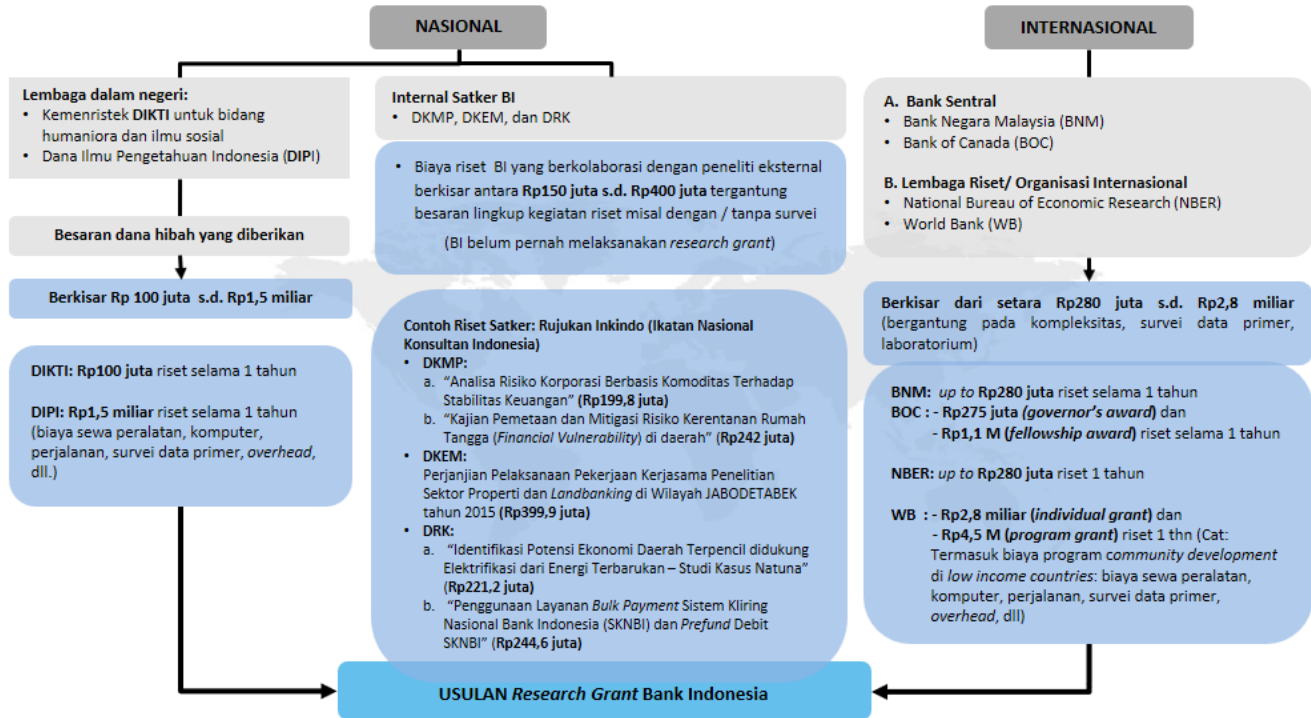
NASIONAL

INTERNASIONAL

Lembaga dalam negeri:
• Kemenristek DIKTI untuk bidang humaniora dan ilmu sosial
• Dana Ilmu Pengetahuan Indonesia (DIPI)

Besaran dana hibah yang diberikan

Berkisar Rp 100 juta s.d. Rp1,5 miliar

DIKTI: Rp100 juta riset selama 1 tahun

DIPI: Rp1,5 miliar riset selama 1 tahun (biaya sewa peralatan, komputer, perjalanan, survei data primer, overhead, dll.)

Internal Satker BI
• DKMP, DKEM, dan DRK

• Biaya riset BI yang berkolaborasi dengan peneliti eksternal berkisar antara Rp150 juta s.d. Rp400 juta tergantung besaran lingkup kegiatan riset misal dengan / tanpa survei

(BI belum pernah melaksanakan research grant)

Contoh Riset Satker: Rujukan Inkindo (Ikatan Nasional Konsultan Indonesia)
• DKMP:
a. "Analisa Risiko Korporasi Berbasis Komoditas Terhadap Stabilitas Keuangan" (Rp199,8 juta)
b. "Kajian Pemetaan dan Mitigasi Risiko Kerentanan Rumah Tangga (Financial Vulnerability) di daerah" (Rp242 juta)
• DKEM:
Perjanjian Pelaksanaan Pekerjaan Kerjasama Penelitian Sektor Properti dan Landbanking di Wilayah JABODETABEK tahun 2015 (Rp399,9 juta)
• DRK:
a. "Identifikasi Potensi Ekonomi Daerah Terpencil didukung Elektrifikasi dari Energi Terbarukan – Studi Kasus Natuna" (Rp221,2 juta)
b. "Penggunaan Layanan Bulk Payment Sistem Kliring Nasional Bank Indonesia (SKNBI) dan Prefund Debit SKNBI" (Rp244,6 juta)

A. Bank Sentral
• Bank Negara Malaysia (BNM)
• Bank of Canada (BOC)

B. Lembaga Riset/ Organisasi Internasional
• National Bureau of Economic Research (NBER)
• World Bank (WB)

Berkisar dari setara Rp280 juta s.d. Rp2,8 miliar (bergantung pada kompleksitas, survei data primer, laboratorium)

BNM: up to Rp280 juta riset selama 1 tahun
BOC : - Rp275 juta (governor's award) dan
- Rp1,1 M (fellowship award) riset selama 1 tahun

NBER: up to Rp280 juta riset 1 tahun

WB : - Rp2,8 miliar (individual grant) dan
- Rp4,5 M (program grant) riset 1 thn (Cat: Termasuk biaya program community development di low income countries: biaya sewa peralatan, komputer, perjalanan, survei data primer, overhead, dll)

USULAN Research Grant Bank Indonesia